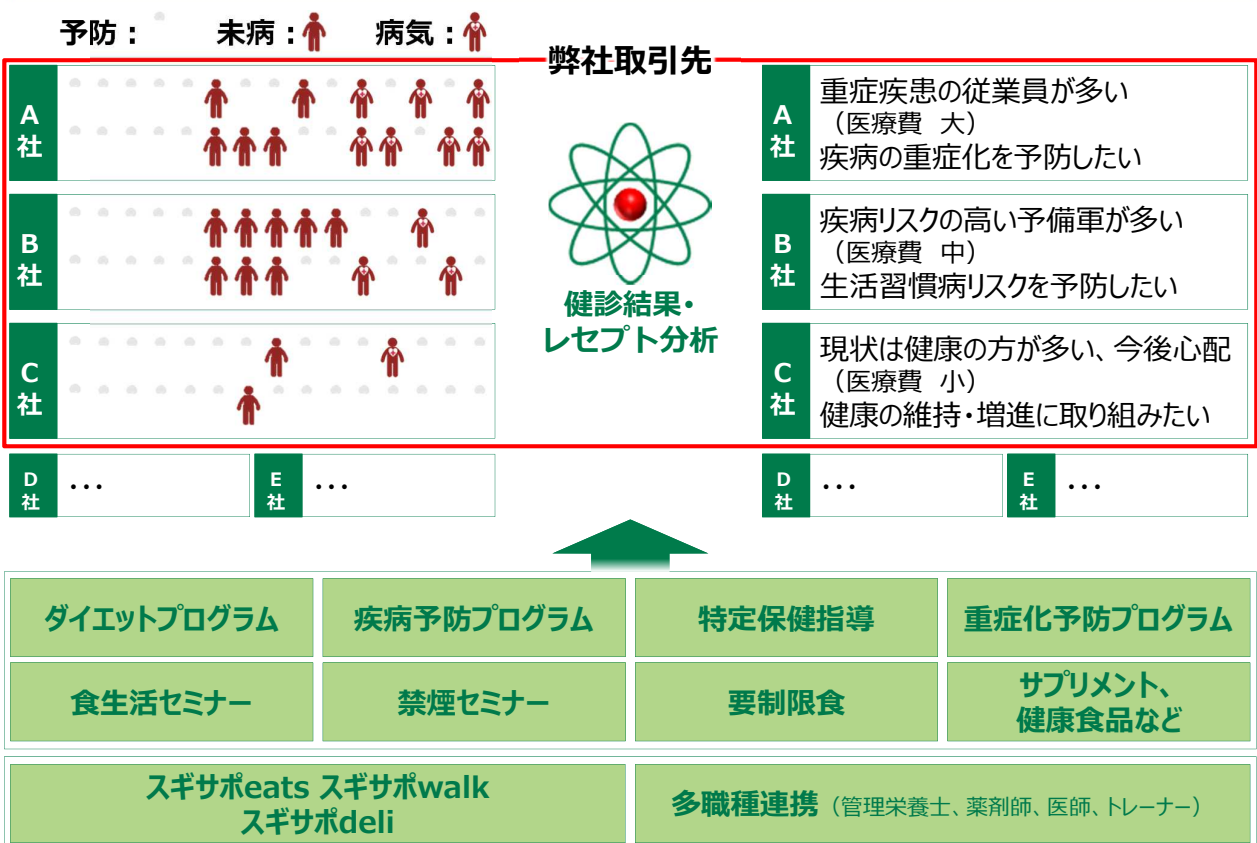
予防：　未病：　病気：

弊社取引先

A社

B社

C社

健診結果・レセプト分析

A社
重症疾患の従業員が多い
（医療費　大）
疾病の重症化を予防したい

B社
疾病リスクの高い予備軍が多い
（医療費　中）
生活習慣病リスクを予防したい

C社
現状は健康の方が多い、今後心配
（医療費　小）
健康の維持・増進に取り組みたい

D社 …　E社 …

D社 …　E社 …

| ダイエットプログラム | 疾病予防プログラム | 特定保健指導 | 重症化予防プログラム |
|---|---|---|---|
| 食生活セミナー | 禁煙セミナー | 要制限食 | サプリメント、健康食品など |

スギサポeats スギサポwalk スギサポdeli

多職種連携（管理栄養士、薬剤師、医師、トレーナー）